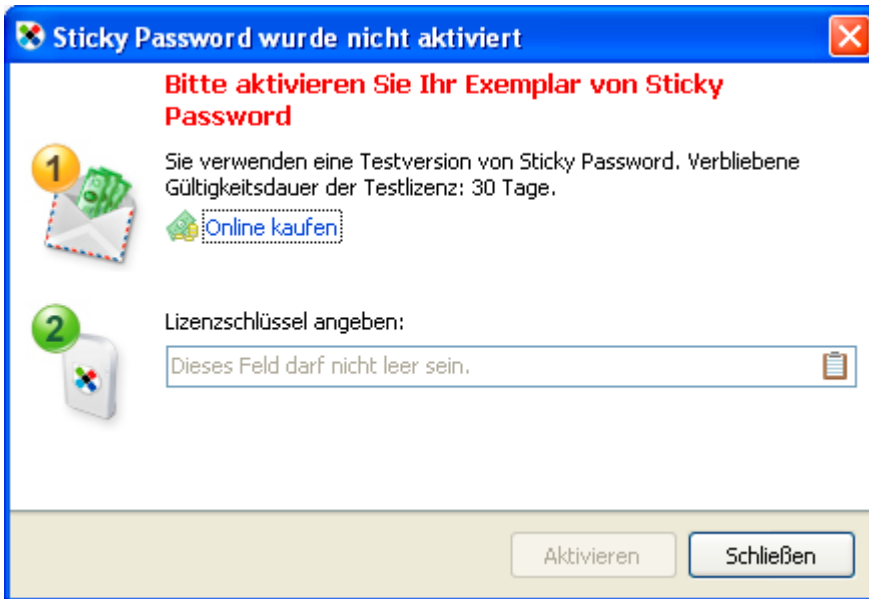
Sticky Password wurde nicht aktiviert

Bitte aktivieren Sie Ihr Exemplar von Sticky Password

1

Sie verwenden eine Testversion von Sticky Password. Verbliebene Gültigkeitsdauer der Testlizenz: 30 Tage.

Online kaufen

2

Lizenzschlüssel angeben:

Dieses Feld darf nicht leer sein.

Aktivieren

Schließen